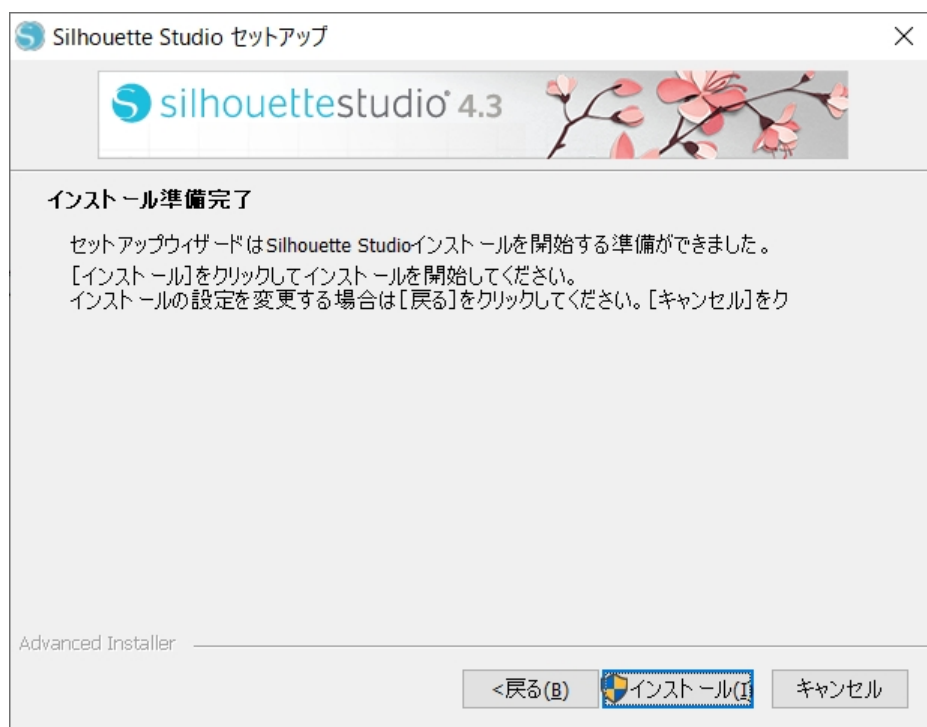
Silhouette Studio セットアップ

×

silhouettestudio 4.3

インストール準備完了

セットアップウィザードはSilhouette Studioインストールを開始する準備ができました。

[インストール]をクリックしてインストールを開始してください。
インストールの設定を変更する場合は[戻る]をクリックしてください。[キャンセル]をク

Advanced Installer

<戻る(B)

インストール(I

キャンセル